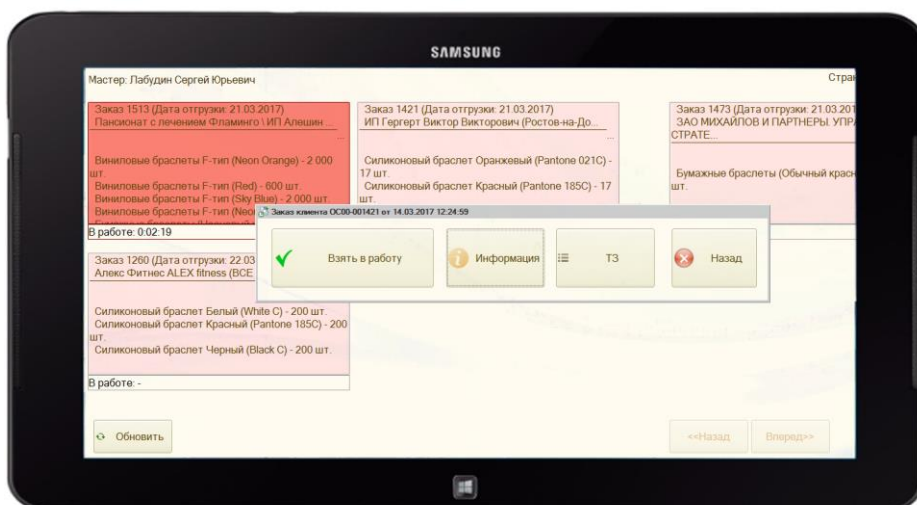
SAMSUNG

Мастер: Лабудин Сергей Юрьевич

Стра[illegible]

Заказ 1513 (Дата отгрузки: 21.03.2017)
Пансионат с лечением Фламинго \ ИП Алешин ...

Виниловые браслеты F-тип (Neon Orange) - 2 000 шт.
Виниловые браслеты F-тип (Red) - 600 шт.
Виниловые браслеты F-тип (Sky Blue) - 2 000 шт.
Виниловые браслеты F-тип (Neo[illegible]

В работе: 0:02:19

Заказ 1421 (Дата отгрузки: 21.03.2017)
ИП Гергерт Виктор Викторович (Ростов-на-До...

Силиконовый браслет Оранжевый (Pantone 021C) - 17 шт.
Силиконовый браслет Красный (Pantone 185C) - 17 шт.

Заказ 1473 (Дата отгрузки: 21.03.201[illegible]
ЗАО МИХАЙЛОВ И ПАРТНЕРЫ. УПРА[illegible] СТРАТЕ...

Бумажные браслеты (Обычный красн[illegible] шт.

Заказ клиента ОС00-001421 от 14.03.2017 12:24:59

Взять в работу

Информация

ТЗ

Назад

Заказ 1260 (Дата отгрузки: 22.03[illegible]
Алекс Фитнес ALEX fitness (ВСЕ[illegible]

Силиконовый браслет Белый (White C) - 200 шт.
Силиконовый браслет Красный (Pantone 185C) - 200 шт.
Силиконовый браслет Черный (Black C) - 200 шт.

В работе: -

Обновить

<<Назад

Вперед>>